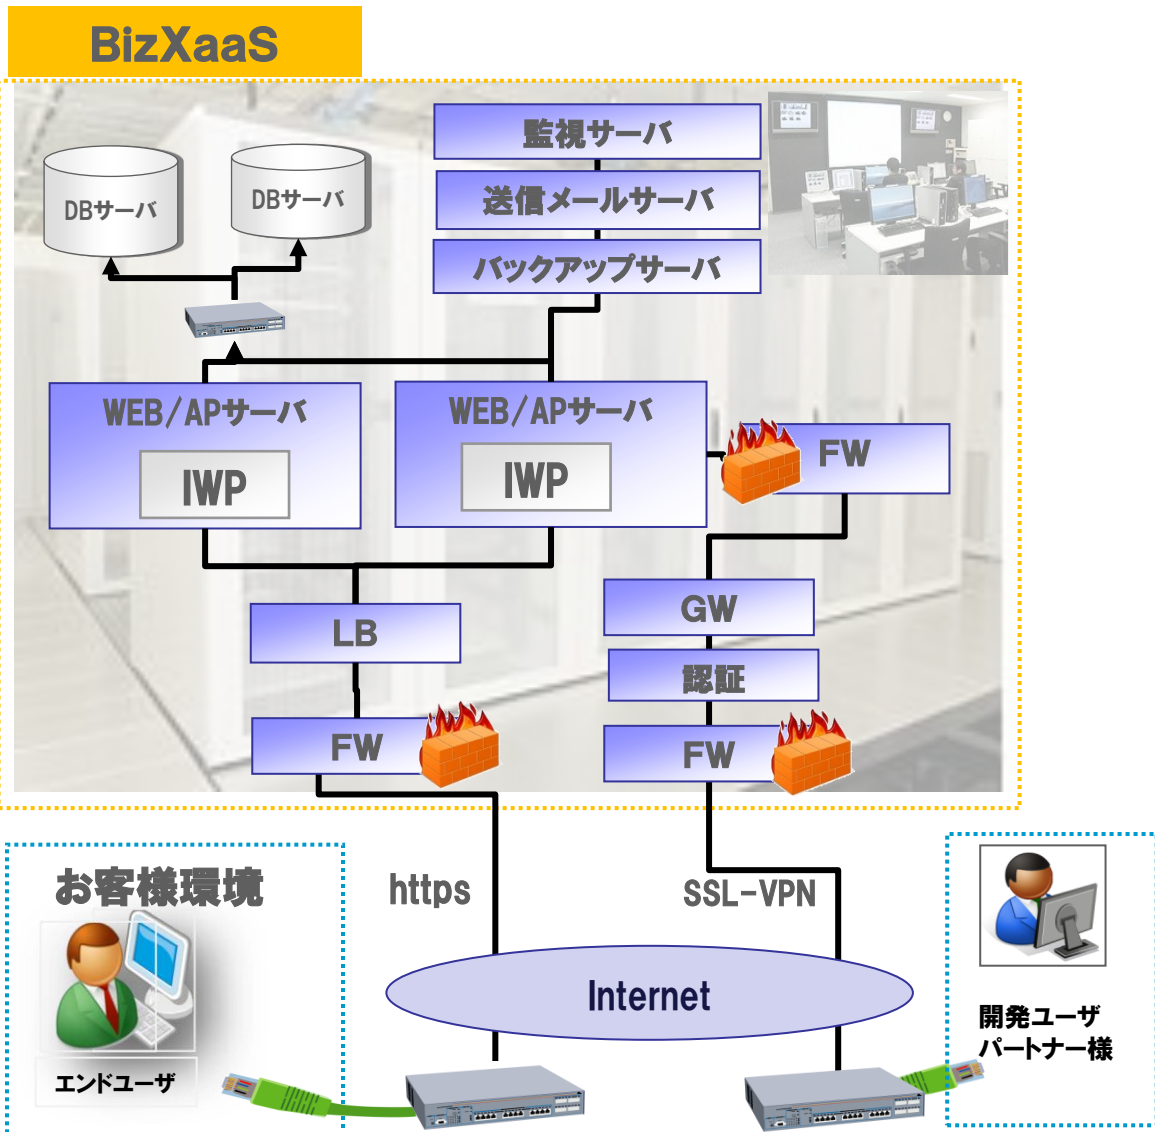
BizXaaS

監視サーバ

送信メールサーバ

バックアップサーバ

DBサーバ

DBサーバ

WEB/APサーバ

IWP

WEB/APサーバ

IWP

FW

LB

GW

認証

FW

FW

お客様環境

https

SSL-VPN

Internet

エンドユーザ

開発ユーザ
パートナー様